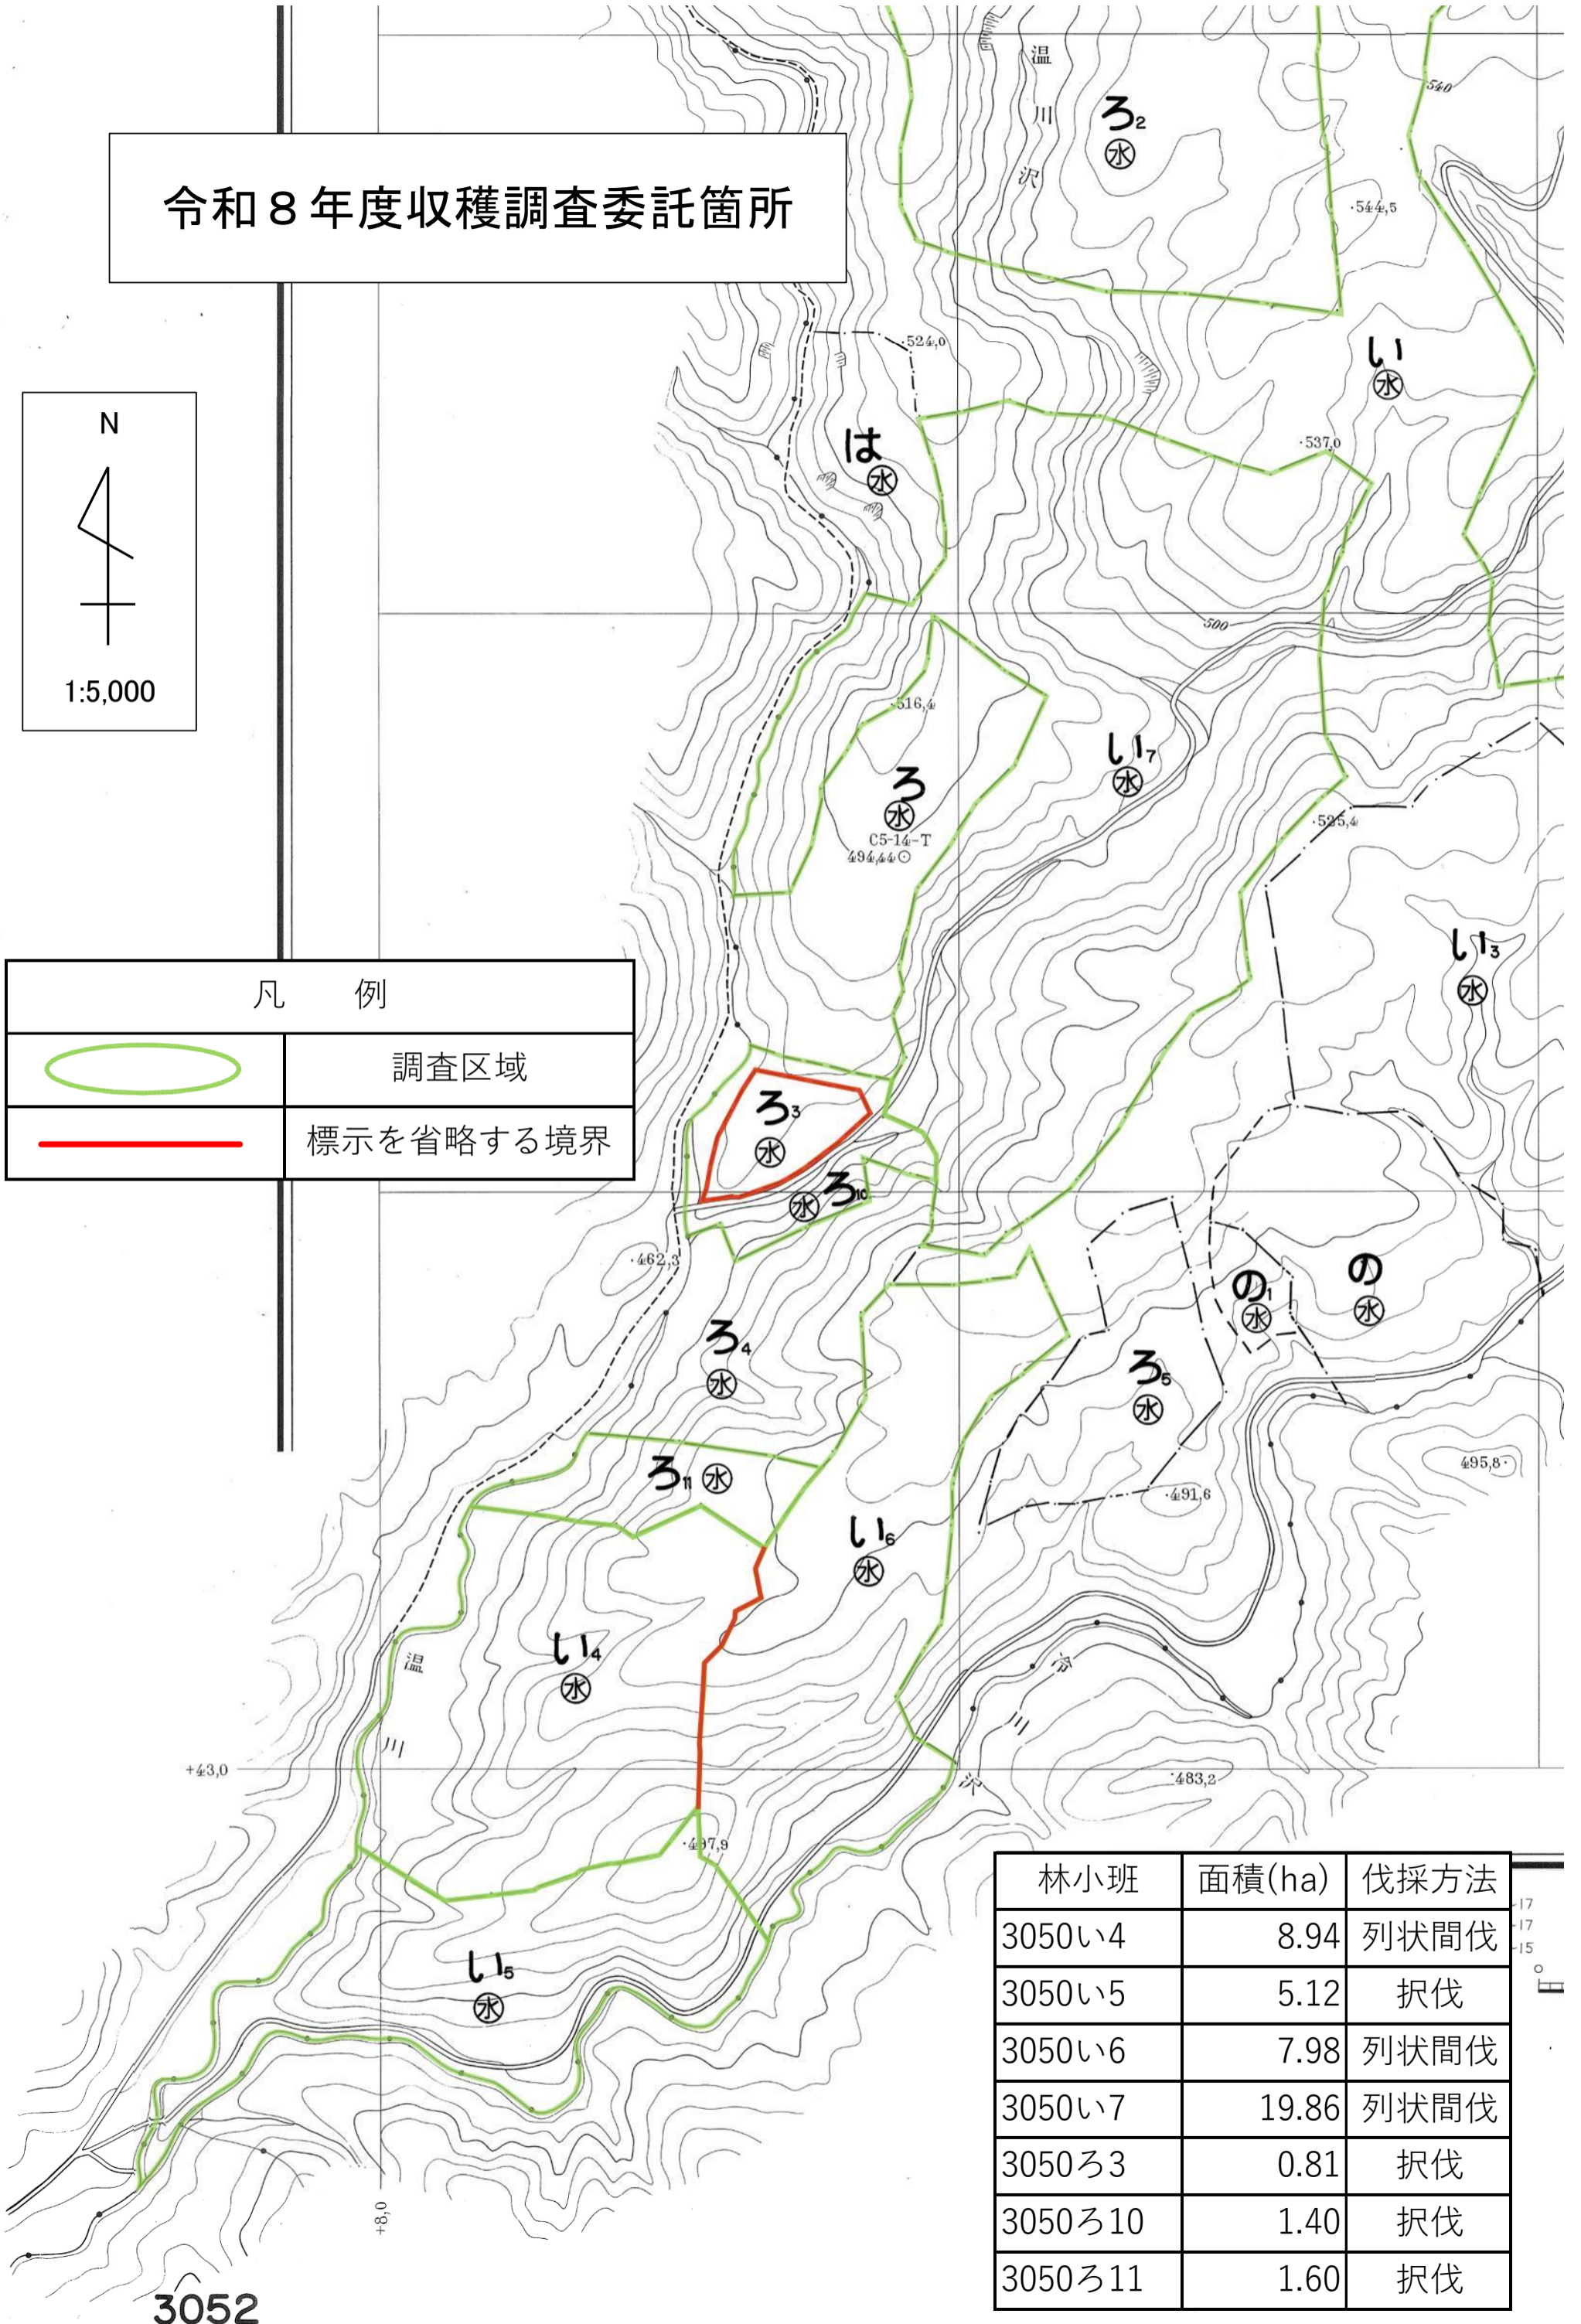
令和８年度収穫調査委託箇所

N

1:5,000

温

川

沢

ろ2
㊌

540

·544,5

·524,0

い
㊌

は
㊌

·537,0

500

·516,4

ろ
㊌
C5-14-T
494.44⊙

い7
㊌

·525,4

い3
㊌

| 凡 例 | |
|---|---|
| | 調査区域 |
| | 標示を省略する境界 |

ろ3
㊌

㊌ろ10

·462,3

の1
㊌

の
㊌

ろ4
㊌

ろ5
㊌

ろ11 ㊌

495,8

·491,6

い6
㊌

い4
㊌

温

川

沢

川

沢

+43,0

·483,2

·487,9

い5
㊌

+8,0

3052

| 林小班 | 面積(ha) | 伐採方法 |
|---|---|---|
| 3050い4 | 8.94 | 列状間伐 |
| 3050い5 | 5.12 | 択伐 |
| 3050い6 | 7.98 | 列状間伐 |
| 3050い7 | 19.86 | 列状間伐 |
| 3050ろ3 | 0.81 | 択伐 |
| 3050ろ10 | 1.40 | 択伐 |
| 3050ろ11 | 1.60 | 択伐 |